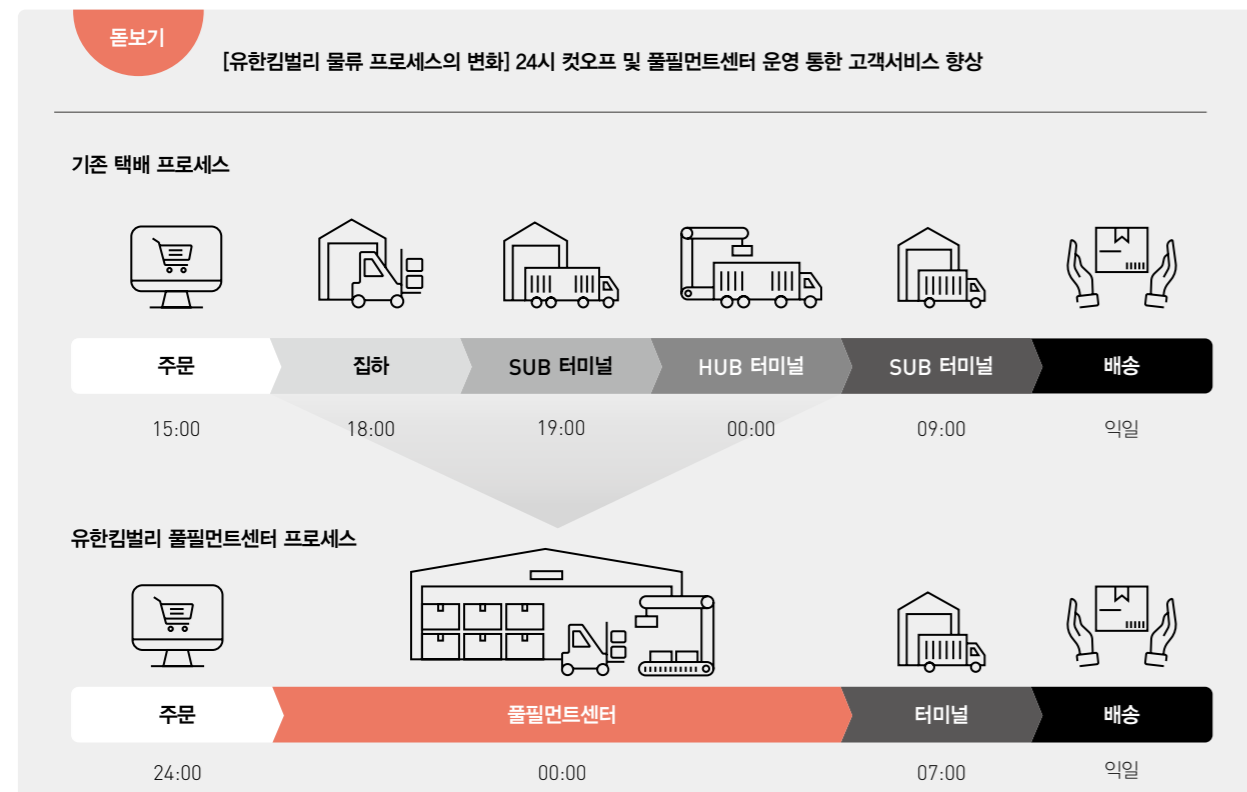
돋보기

[유한킴벌리 물류 프로세스의 변화] 24시 컷오프 및 풀필먼트센터 운영 통한 고객서비스 향상

기존 택배 프로세스

| 주문 | 집하 | SUB 터미널 | HUB 터미널 | SUB 터미널 | 배송 |
|---|---|---|---|---|---|
| 15:00 | 18:00 | 19:00 | 00:00 | 09:00 | 익일 |

유한킴벌리 풀필먼트센터 프로세스

| 주문 | 풀필먼트센터 | 터미널 | 배송 |
|---|---|---|---|
| 24:00 | 00:00 | 07:00 | 익일 |